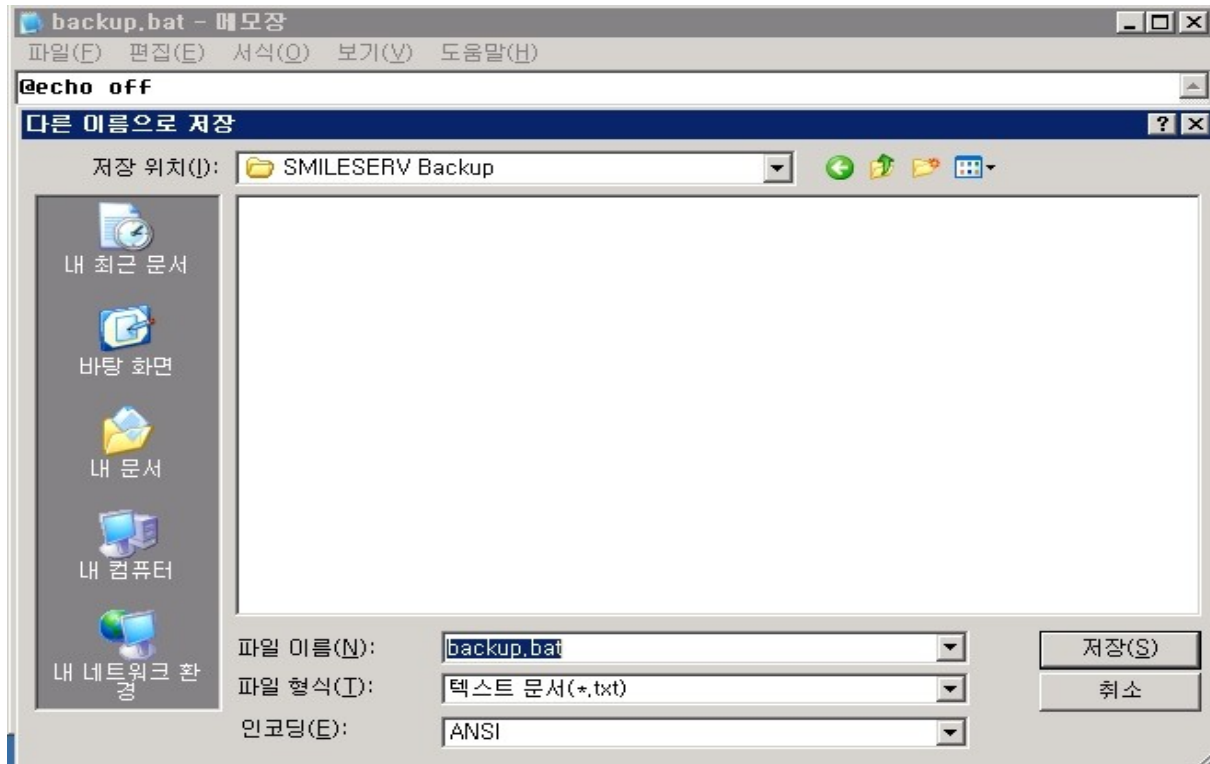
backup.bat - 메모장

파일(F) 편집(E) 서식(O) 보기(V) 도움말(H)

@echo off

다른 이름으로 저장

저장 위치(I): SMILESERV Backup

내 최근 문서

바탕 화면

내 문서

내 컴퓨터

내 네트워크 환경

파일 이름(N): backup.bat

파일 형식(T): 텍스트 문서(*.txt)

인코딩(E): ANSI

저장(S)

취소